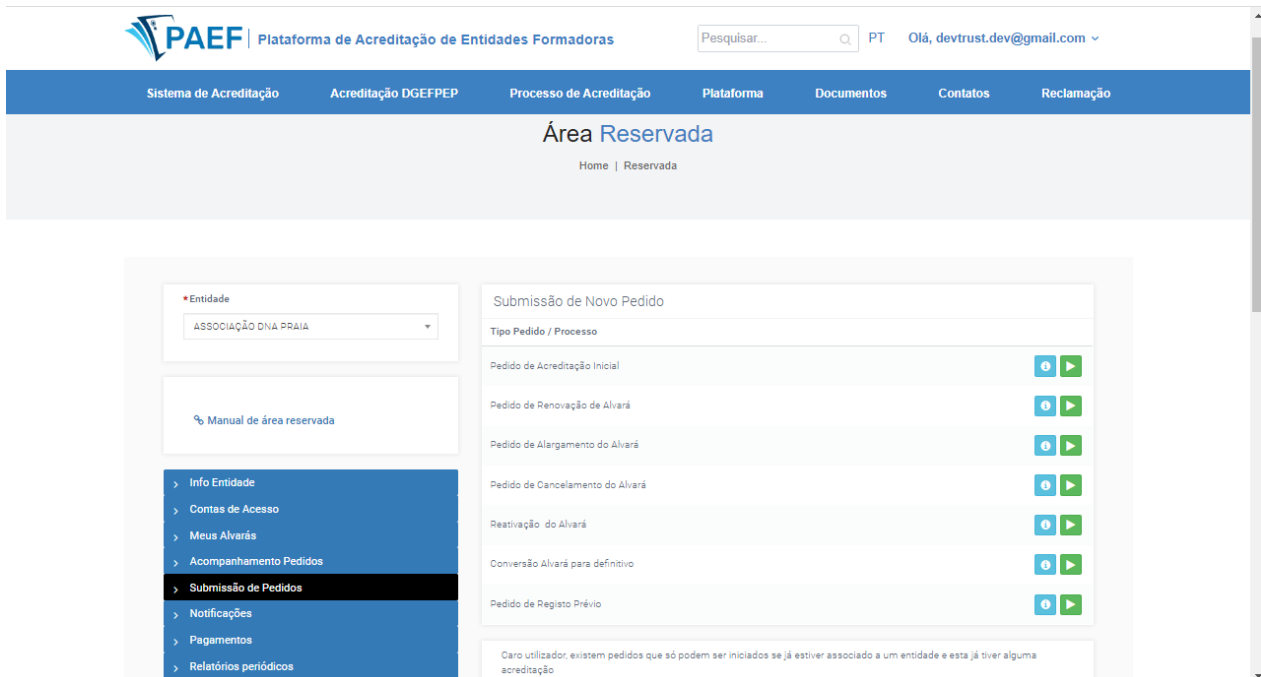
PAEF | Plataforma de Acreditação de Entidades Formadoras

Pesquisar...

PT

Olá, devtrust.dev@gmail.com

Sistema de Acreditação
Acreditação DGEFPEP
Processo de Acreditação
Plataforma
Documentos
Contatos
Reclamação

Área Reservada

Home | Reservada

*Entidade

ASSOCIAÇÃO DNA PRAIA

Manual de área reservada

Info Entidade
Contas de Acesso
Meus Alvarás
Acompanhamento Pedidos
Submissão de Pedidos
Notificações
Pagamentos
Relatórios periódicos

Submissão de Novo Pedido

Tipo Pedido / Processo

Pedido de Acreditação Inicial
Pedido de Renovação de Alvará
Pedido de Alargamento do Alvará
Pedido de Cancelamento do Alvará
Reativação do Alvará
Conversão Alvará para definitivo
Pedido de Registo Prévio

Caro utilizador, existem pedidos que só podem ser iniciados se já estiver associado a um entidade e esta já tiver alguma acreditação